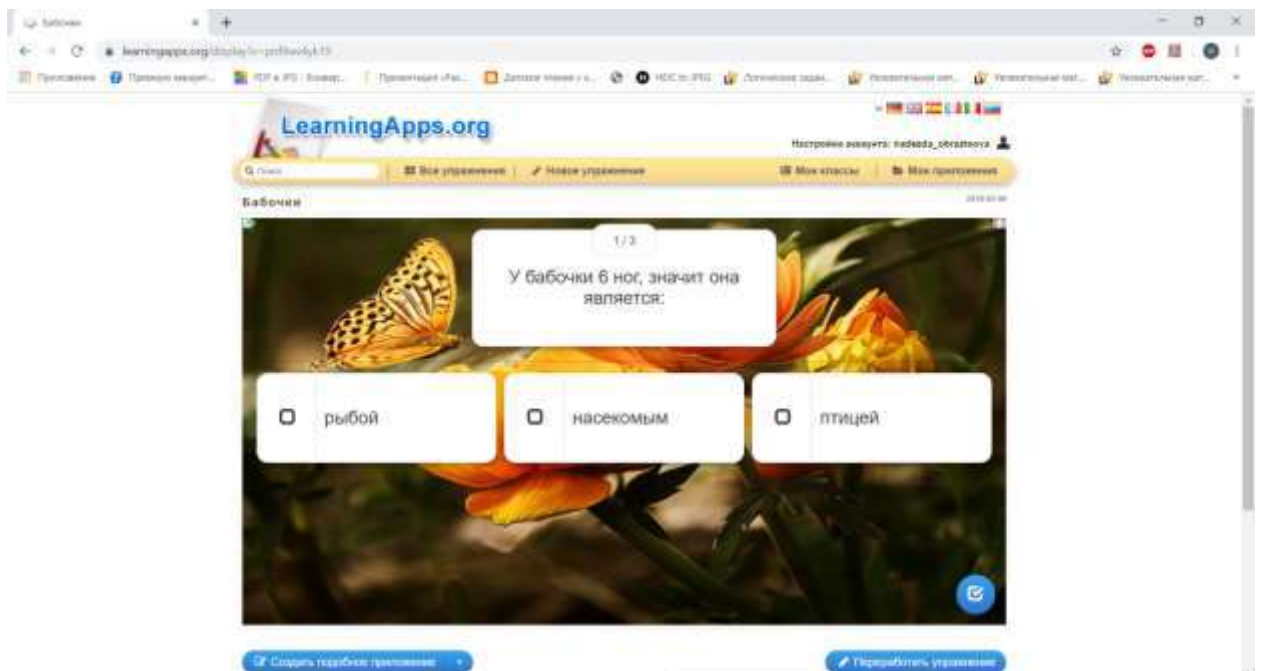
Бабочки

learningapps.org/display?v=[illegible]

Приложения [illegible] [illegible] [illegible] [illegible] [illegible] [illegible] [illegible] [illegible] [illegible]

LearningApps.org

Настройки аккаунта: nadezda_obraztsova

Поиск | Все упражнения | Новое упражнение | Мои классы | Мои приложения

Бабочки

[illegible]

1/3

У бабочки 6 ног, значит она является:

рыбой

насекомым

птицей

Создать подобное приложение

Переработать упражнение